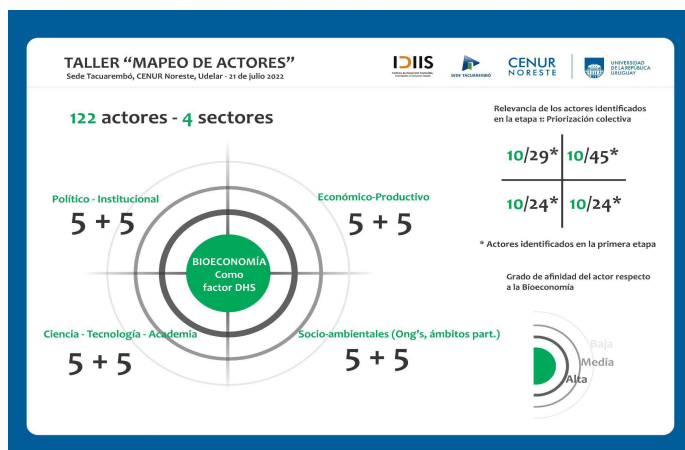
TALLER "MAPEO DE ACTORES"
Sede Tacuarembó, CENUR Noreste, Udelar - 21 de julio 2022

IDIIS

SEDE TACUAREMBÓ

CENUR NORESTE

UNIVERSIDAD DE LA REPÚBLICA URUGUAY

122 actores - 4 sectores

Político - Institucional
5 + 5

Económico-Productivo
5 + 5

BIOECONOMÍA Como factor DHS

Ciencia - Tecnología - Academia
5 + 5

Socio-ambientales (Ong's, ámbitos part.)
5 + 5

Relevancia de los actores identificados en la etapa 1: Priorización colectiva

| 10/29* | 10/45* |
|---|---|
| 10/24* | 10/24* |

* Actores identificados en la primera etapa

Grado de afinidad del actor respecto a la Bioeconomía

Baja
Media
Alta